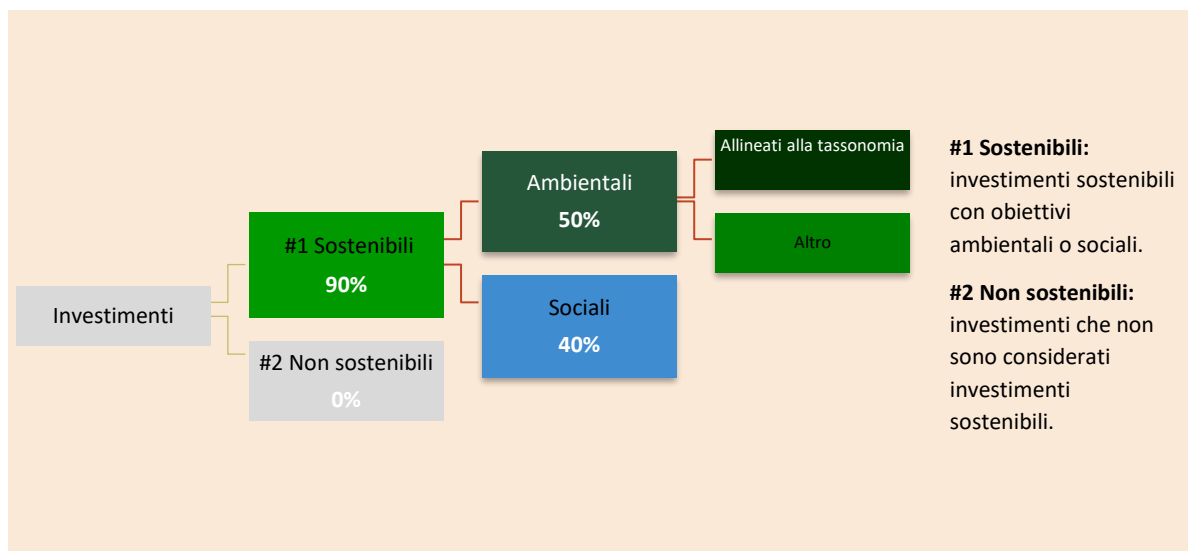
Investimenti

#1 Sostenibili
90%

#2 Non sostenibili
0%

Ambientali
50%

Sociali
40%

Allineati alla tassonomia

Altro

**#1 Sostenibili:** investimenti sostenibili con obiettivi ambientali o sociali.

**#2 Non sostenibili:** investimenti che non sono considerati investimenti sostenibili.